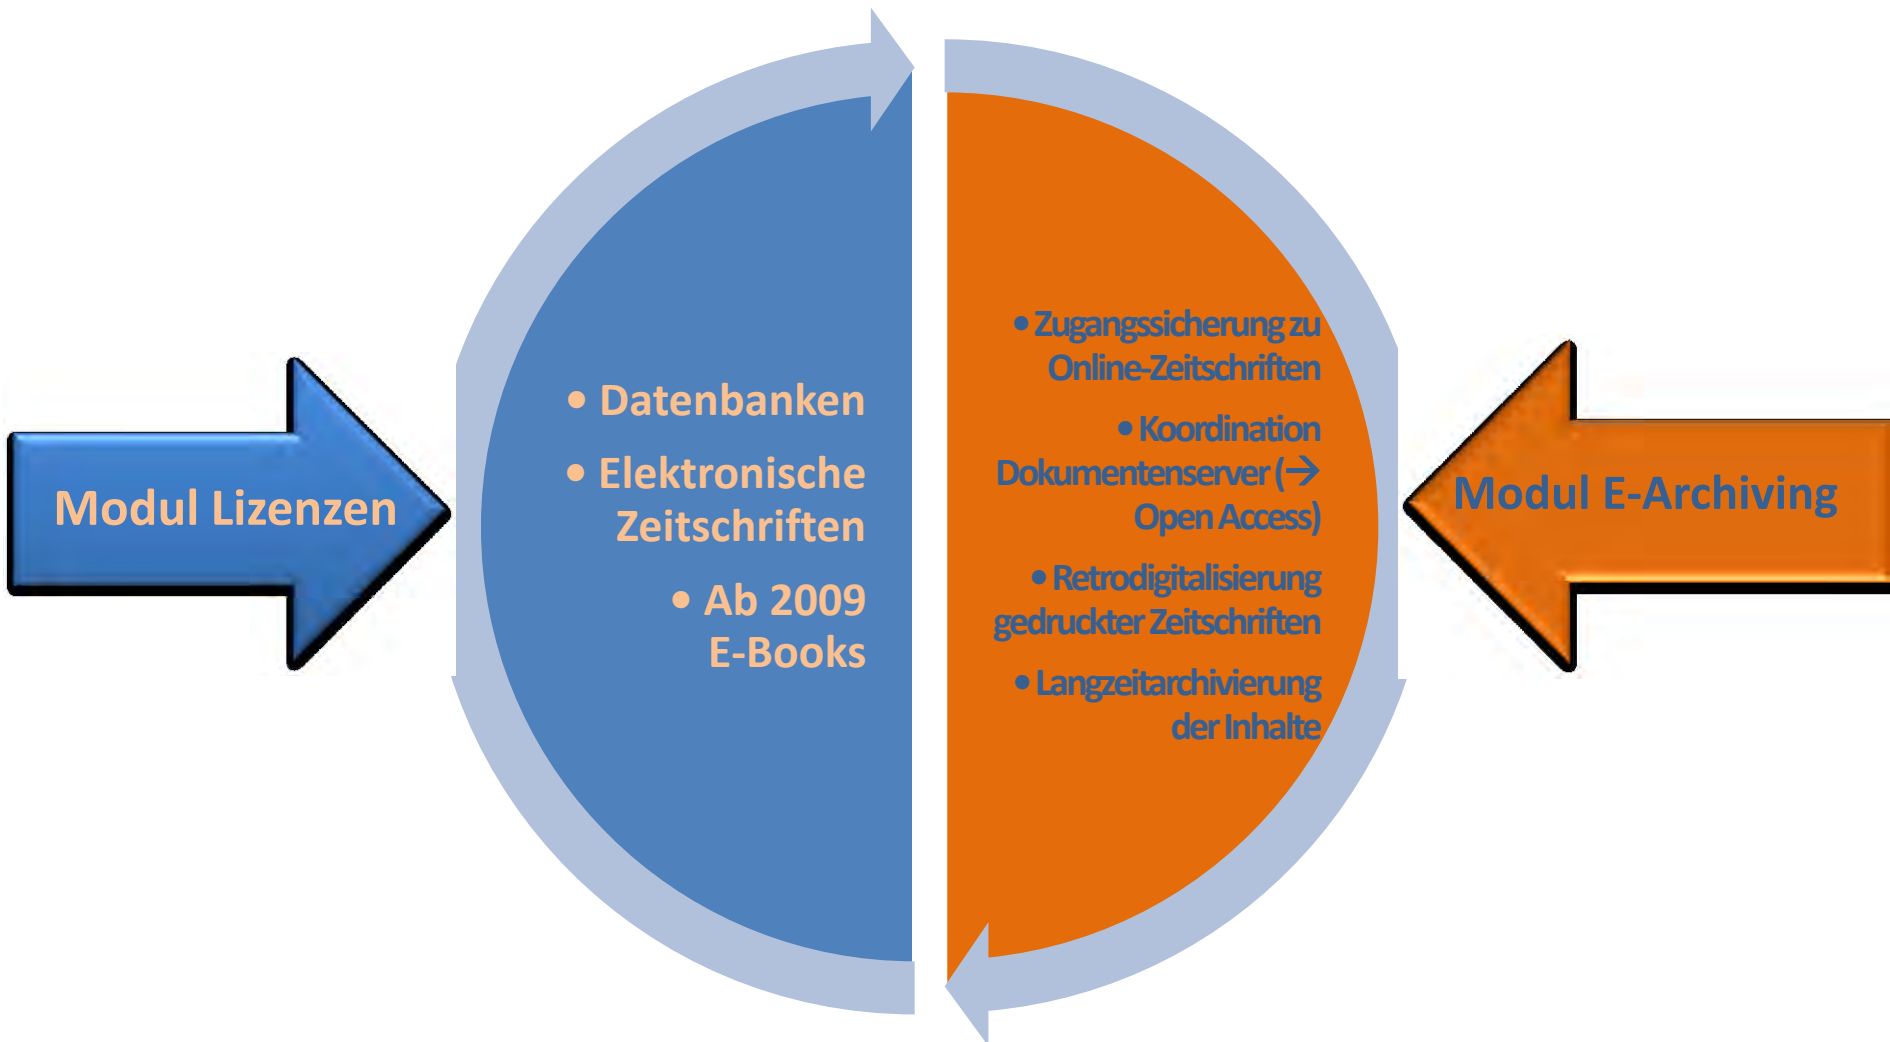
Modul Lizenzen

• Datenbanken

• Elektronische Zeitschriften

• Ab 2009 E-Books

• Zugangssicherung zu Online-Zeitschriften

• Koordination Dokumentenserver (→ Open Access)

• Retrodigitalisierung gedruckter Zeitschriften

• Langzeitarchivierung der Inhalte

Modul E-Archiving